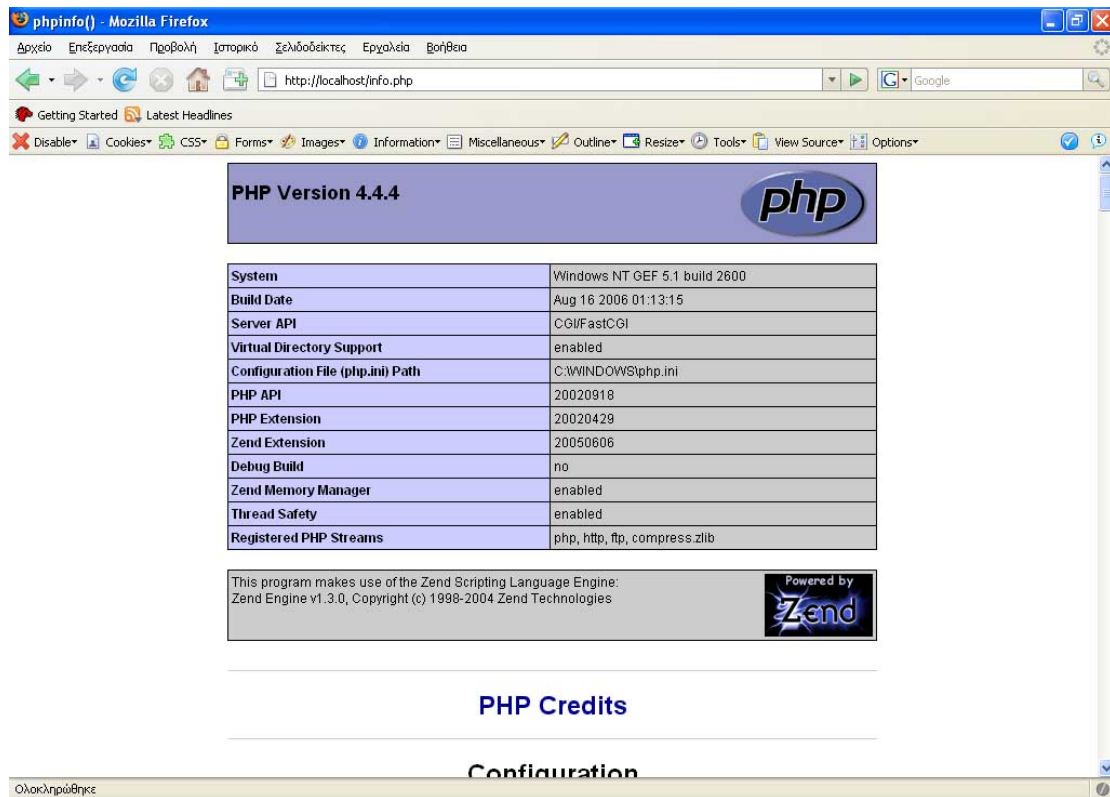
phpinfo() - Mozilla Firefox

Αρχείο Επεξεργασία Προβολή Ιστορικό Σελιδοδείκτες Εργαλεία Βοήθεια

http://localhost/info.php

Google

Getting Started Latest Headlines

Disable Cookies CSS Forms Images Information Miscellaneous Outline Resize Tools View Source Options

PHP Version 4.4.4

php

| System | Windows NT GEF 5.1 build 2600 |
|---|---|
| Build Date | Aug 16 2006 01:13:15 |
| Server API | CGI/FastCGI |
| Virtual Directory Support | enabled |
| Configuration File (php.ini) Path | C:\WINDOWS\php.ini |
| PHP API | 20020918 |
| PHP Extension | 20020429 |
| Zend Extension | 20050606 |
| Debug Build | no |
| Zend Memory Manager | enabled |
| Thread Safety | enabled |
| Registered PHP Streams | php, http, ftp, compress.zlib |

This program makes use of the Zend Scripting Language Engine:
Zend Engine v1.3.0, Copyright (c) 1998-2004 Zend Technologies

Powered by Zend

PHP Credits

Configuration

Ολοκληρώθηκε